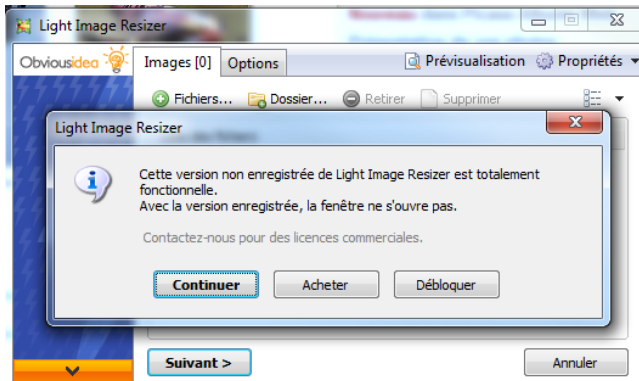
Light Image Resizer

Obviousidea

Images [0] Options

Prévisualisation Propriétés

Fichiers... Dossier... Retirer Supprimer

Light Image Resizer

Cette version non enregistrée de Light Image Resizer est totalement fonctionnelle.
Avec la version enregistrée, la fenêtre ne s'ouvre pas.

Contactez-nous pour des licences commerciales.

Continuer Acheter Débloquer

Suivant > Annuler